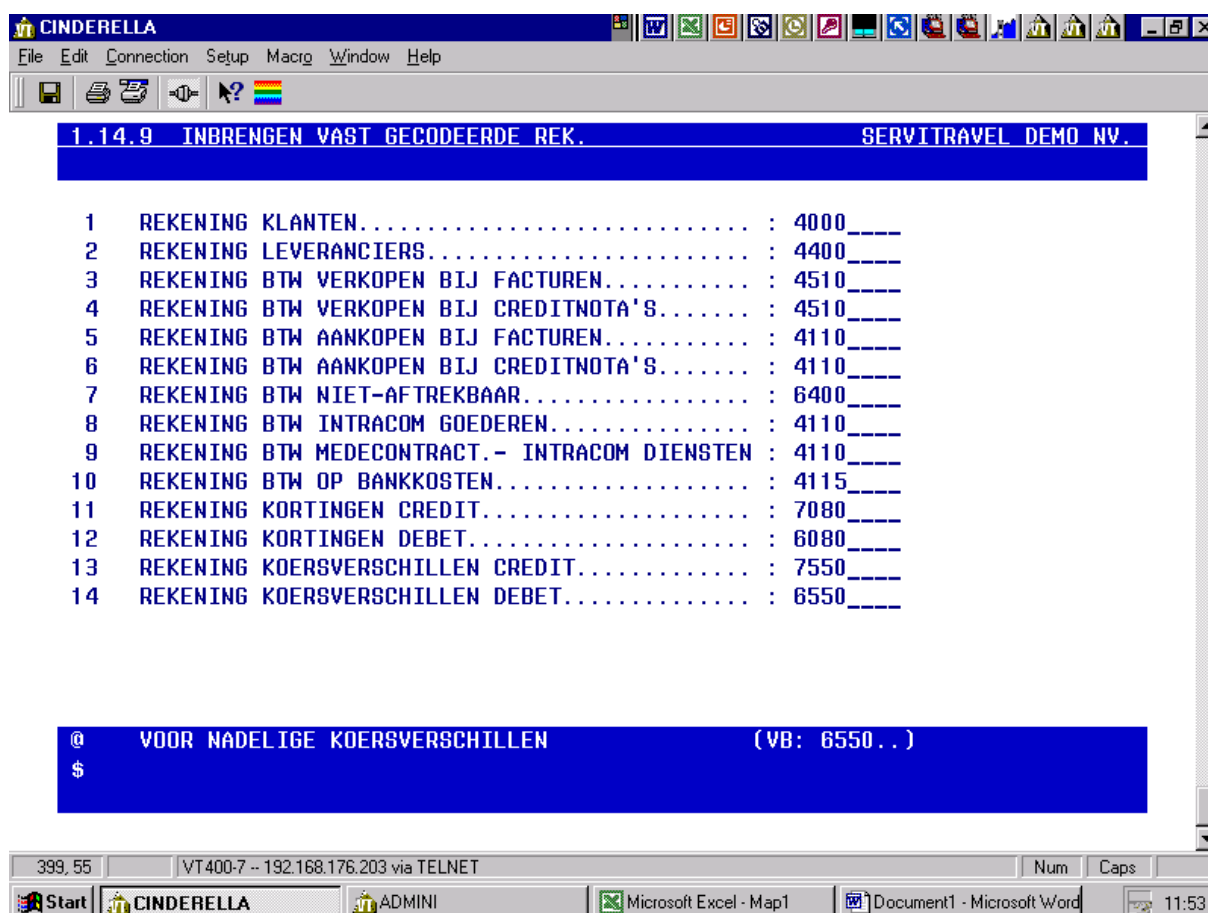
CINDERELLA

File Edit Connection Setup Macro Window Help

1.14.9 INBRENGEN VAST GECODEERDE REK. SERVITRAVEL DEMO NV.

1 REKENING KLANTEN.............................. : 4000____
2 REKENING LEVERANCIERS......................... : 4400____
3 REKENING BTW VERKOPEN BIJ FACTUREN........... : 4510____
4 REKENING BTW VERKOPEN BIJ CREDITNOTA'S....... : 4510____
5 REKENING BTW AANKOPEN BIJ FACTUREN........... : 4110____
6 REKENING BTW AANKOPEN BIJ CREDITNOTA'S....... : 4110____
7 REKENING BTW NIET-AFTREKBAAR................. : 6400____
8 REKENING BTW INTRACOM GOEDEREN............... : 4110____
9 REKENING BTW MEDECONTRACT.- INTRACOM DIENSTEN : 4110____
10 REKENING BTW OP BANKKOSTEN................... : 4115____
11 REKENING KORTINGEN CREDIT.................... : 7080____
12 REKENING KORTINGEN DEBET..................... : 6080____
13 REKENING KOERSVERSCHILLEN CREDIT............. : 7550____
14 REKENING KOERSVERSCHILLEN DEBET.............. : 6550____

@ VOOR NADELIGE KOERSVERSCHILLEN (VB: 6550..)
$

399, 55 | VT400-7 -- 192.168.176.203 via TELNET | Num | Caps

Start | CINDERELLA | ADMINI | Microsoft Excel - Map1 | Document1 - Microsoft Word | 11:53